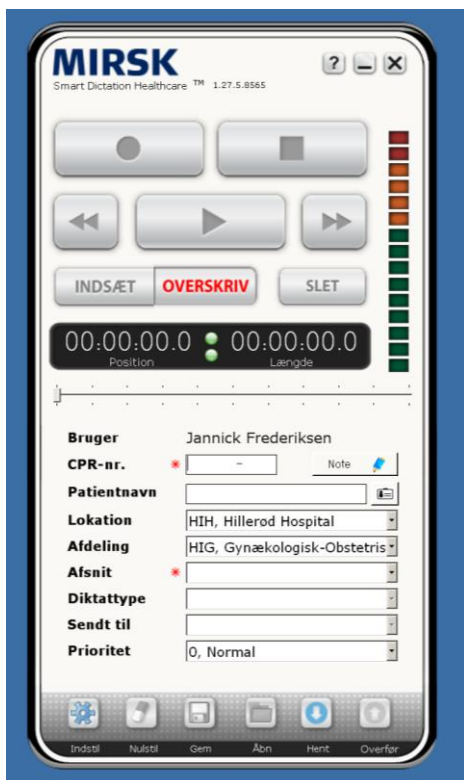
MIRSK
Smart Dictation Healthcare ™ 1.27.5.8565

? _ X

INDSÆT OVERSKRIV SLET

00:00:00.0 00:00:00.0
Position Længde

Bruger Jannick Frederiksen
CPR-nr. * -
Note
Patientnavn
Lokation HIH, Hillerød Hospital
Afdeling HIG, Gynækologisk-Obstetris
Afsnit *
Diktattype
Sendt til
Prioritet 0, Normal

Indstil Nulstil Gem Åbn Hent Overfør